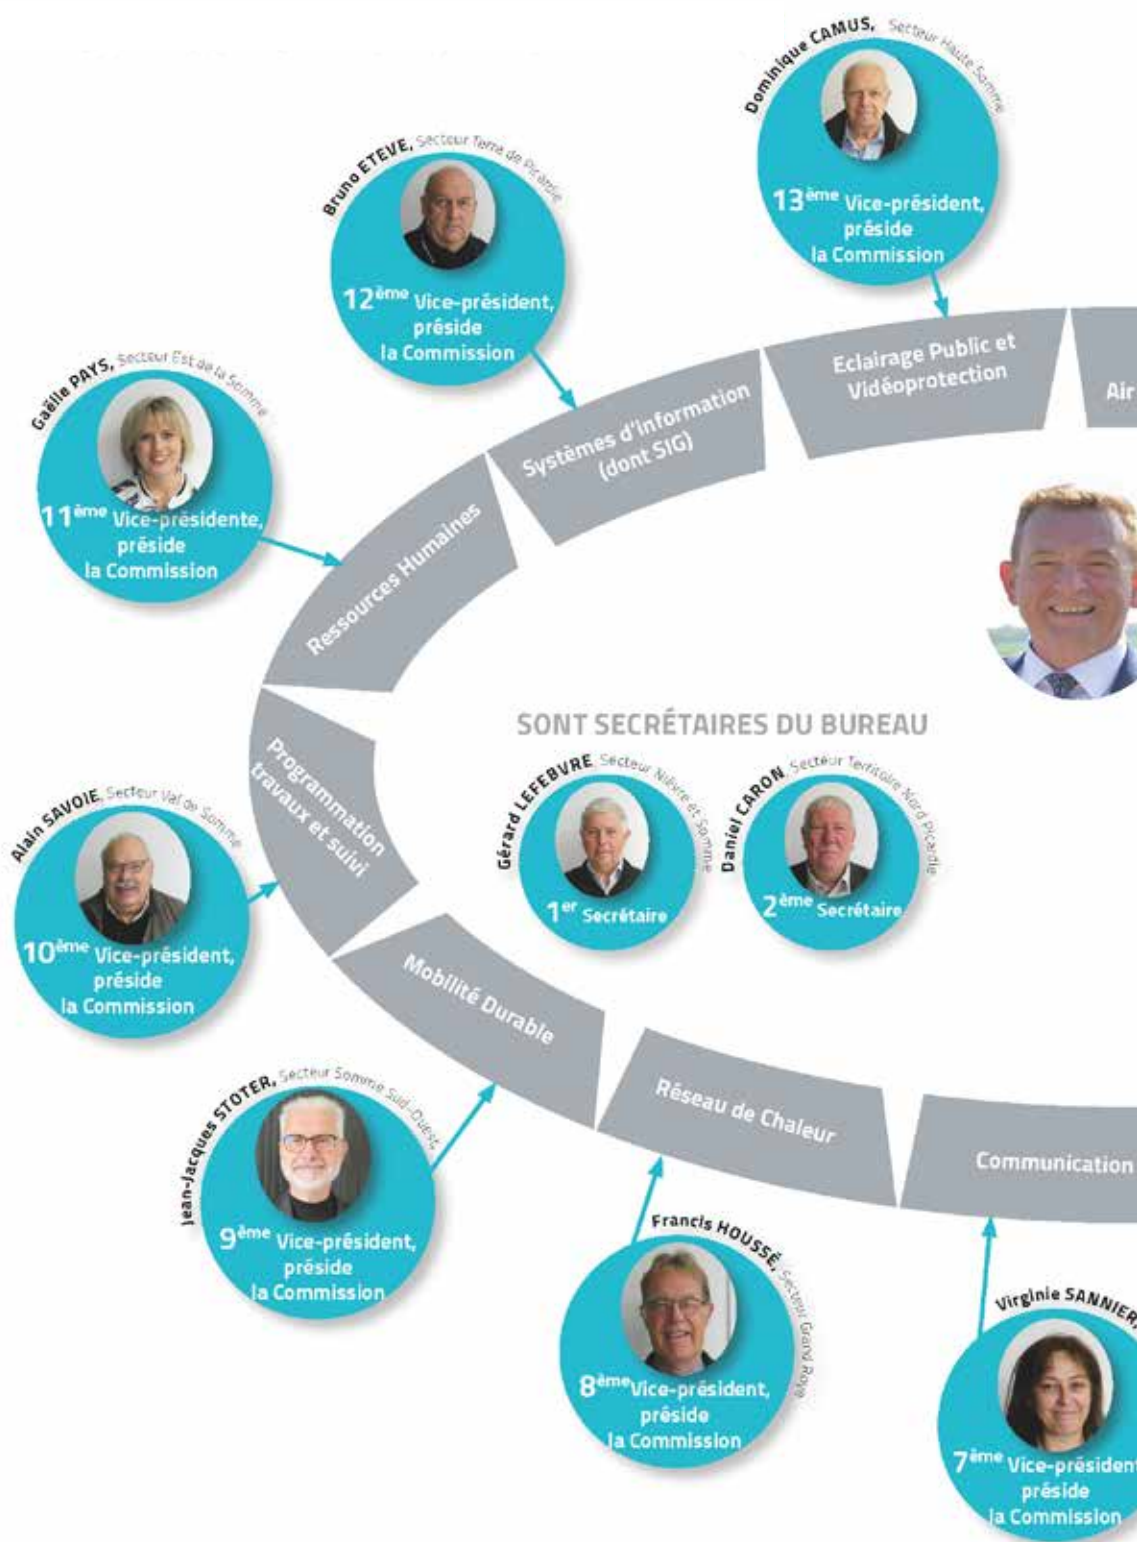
Dominique CAMUS, Secteur Haute Somme

13$^{ème}$ Vice-président, préside la Commission

Bruno ETEVE, Secteur Terre de Picardie

12$^{ème}$ Vice-président, préside la Commission

Gaëlle PAYS, Secteur Est de la Somme

11$^{ème}$ Vice-présidente, préside la Commission

Ressources Humaines

Systèmes d'information (dont SIG)

Eclairage Public et Vidéoprotection

Air

Programmation travaux et suivi

SONT SECRÉTAIRES DU BUREAU

Gérard LEFEBVRE, Secteur Nièvre et Somme

1$^{er}$ Secrétaire

Daniel CARON, Secteur Territoire Nord Picardie

2$^{ème}$ Secrétaire

Alain SAVOIE, Secteur Val de Somme

10$^{ème}$ Vice-président, préside la Commission

Mobilité Durable

Réseau de Chaleur

Communication

Jean-Jacques STOTER, Secteur Somme Sud-Ouest

9$^{ème}$ Vice-président, préside la Commission

Francis HOUSSÉ, Secteur Grand Roye

8$^{ème}$ Vice-président, préside la Commission

Virginie SANNIER,

7$^{ème}$ Vice-présiden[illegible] préside la Commission